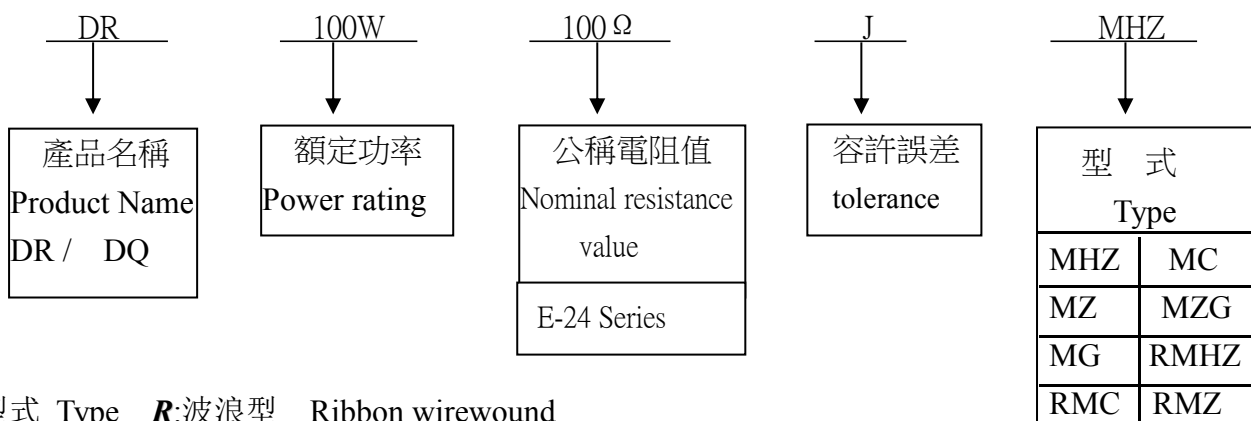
DR

產品名稱
Product Name
DR / DQ

100W

額定功率
Power rating

100Ω

公稱電阻值
Nominal resistance value

E-24 Series

J

容許誤差
tolerance

MHZ

型 式
Type

| MHZ | MC |
|---|---|
| MZ | MZG |
| MG | RMHZ |
| RMC | RMZ |

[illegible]式 Type ***R***:波浪型 Ribbon wirewound